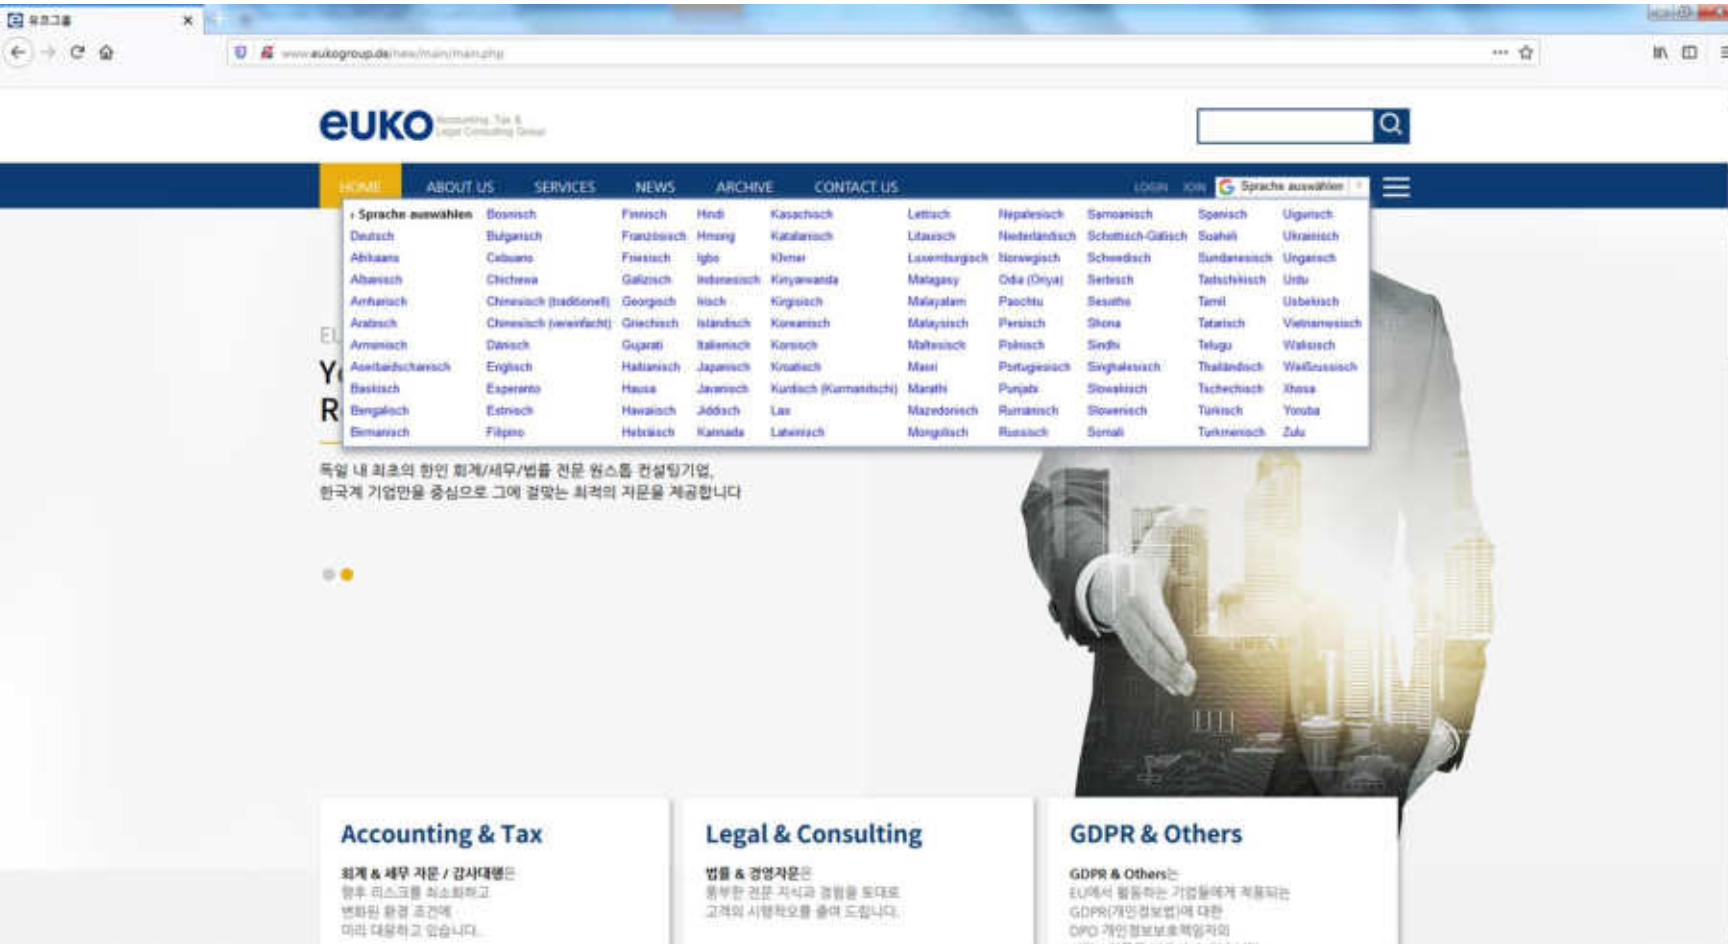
유코그룹 ×

www.eukogroup.de/new/main/main.php

euko Accounting, Tax & Legal Consulting Group

HOME ABOUT US SERVICES NEWS ARCHIVE CONTACT US LOGIN JOIN Sprache auswählen

| › Sprache auswählen | Bosnisch | Finnisch | Hindi | Kasachisch | Lettisch | Nepalesisch | Samoanisch | Spanisch | Uigurisch |
|---|---|---|---|---|---|---|---|---|---|
| Deutsch | Bulgarisch | Französisch | Hmong | Katalanisch | Litauisch | Niederländisch | Schottisch-Gälisch | Suaheli | Ukrainisch |
| Afrikaans | Cebuano | Friesisch | Igbo | Khmer | Luxemburgisch | Norwegisch | Schwedisch | Sundanesisch | Ungarisch |
| Albanisch | Chichewa | Galizisch | Indonesisch | Kinyarwanda | Malagasy | Odia (Oriya) | Serbisch | Tadschikisch | Urdu |
| Amharisch | Chinesisch (traditionell) | Georgisch | Irisch | Kirgisisch | Malayalam | Paschtu | Sesotho | Tamil | Usbekisch |
| Arabisch | Chinesisch (vereinfacht) | Griechisch | Isländisch | Koreanisch | Malaysisch | Persisch | Shona | Tatarisch | Vietnamesisch |
| Armenisch | Dänisch | Gujarati | Italienisch | Korsisch | Maltesisch | Polnisch | Sindhi | Telugu | Walisisch |
| Aserbaidschanisch | Englisch | Haitianisch | Japanisch | Kroatisch | Maori | Portugiesisch | Singhalesisch | Thailändisch | Weißrussisch |
| Baskisch | Esperanto | Hausa | Javanisch | Kurdisch (Kurmandschi) | Marathi | Punjabi | Slowakisch | Tschechisch | Xhosa |
| Bengalisch | Estnisch | Hawaiisch | Jiddisch | Lao | Mazedonisch | Rumänisch | Slowenisch | Türkisch | Yoruba |
| Birmanisch | Filipino | Hebräisch | Kannada | Lateinisch | Mongolisch | Russisch | Somali | Turkmenisch | Zulu |

EU
Y
R

독일 내 최초의 한인 회계/세무/법률 전문 원스톱 컨설팅기업,
한국계 기업만을 중심으로 그에 걸맞는 최적의 자문을 제공합니다

Accounting & Tax
회계 & 세무 자문 / 감사대행은
향후 리스크를 최소화하고
변화된 환경 조건에
미리 대응하고 있습니다.

Legal & Consulting
법률 & 경영자문은
풍부한 전문 지식과 경험을 토대로
고객의 사업적으로 출어 드립니다.

GDPR & Others
GDPR & Others는
EU에서 활동하는 기업들에게 적용되는
GDPR(개인정보보호법)에 대한
DPO 개인정보보호책임자의